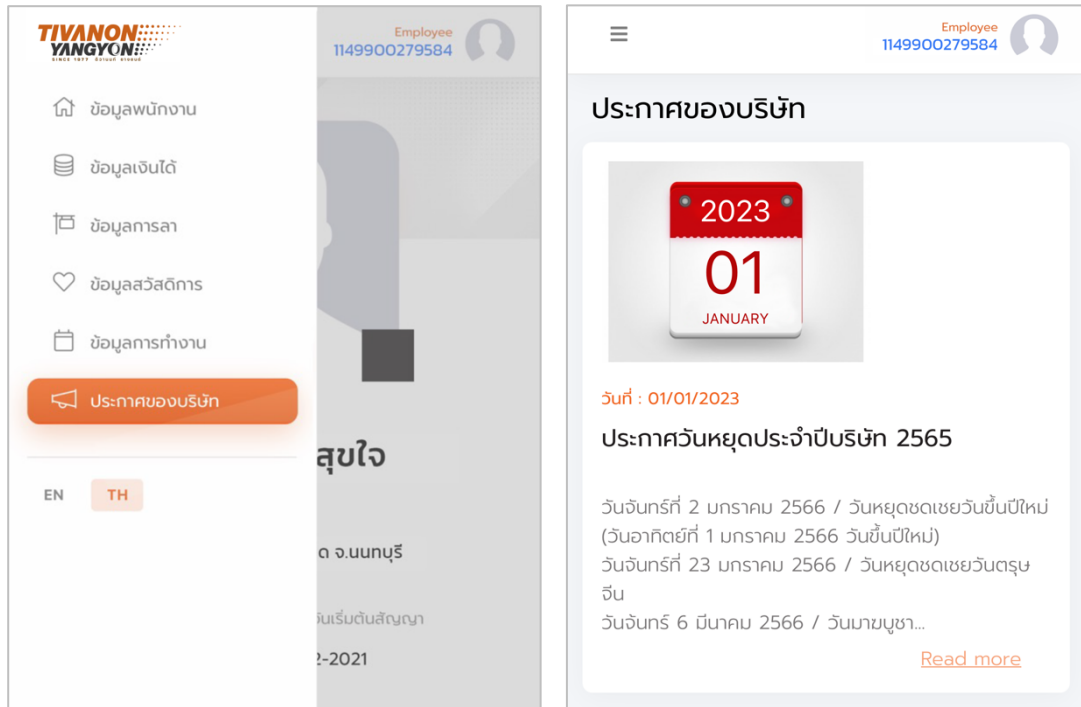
TIVANON YANGYON
SINCE 1977

Employee
1149900279584

ข้อมูลพนักงาน
ข้อมูลเงินได้
ข้อมูลการลา
ข้อมูลสวัสดิการ
ข้อมูลการทำงาน
ประกาศของบริษัท

EN TH

สุขใจ
ด จ.นนทบุรี
วันเริ่มต้นสัญญา
2-2021

Employee
1149900279584

ประกาศของบริษัท

2023
01
JANUARY

วันที่ : 01/01/2023

ประกาศวันหยุดประจำปีบริษัท 2565

วันจันทร์ที่ 2 มกราคม 2566 / วันหยุดชดเชยวันขึ้นปีใหม่ (วันอาทิตย์ที่ 1 มกราคม 2566 วันขึ้นปีใหม่)
วันจันทร์ที่ 23 มกราคม 2566 / วันหยุดชดเชยวันตรุษจีน
วันจันทร์ 6 มีนาคม 2566 / วันมาฆบูชา...

Read more